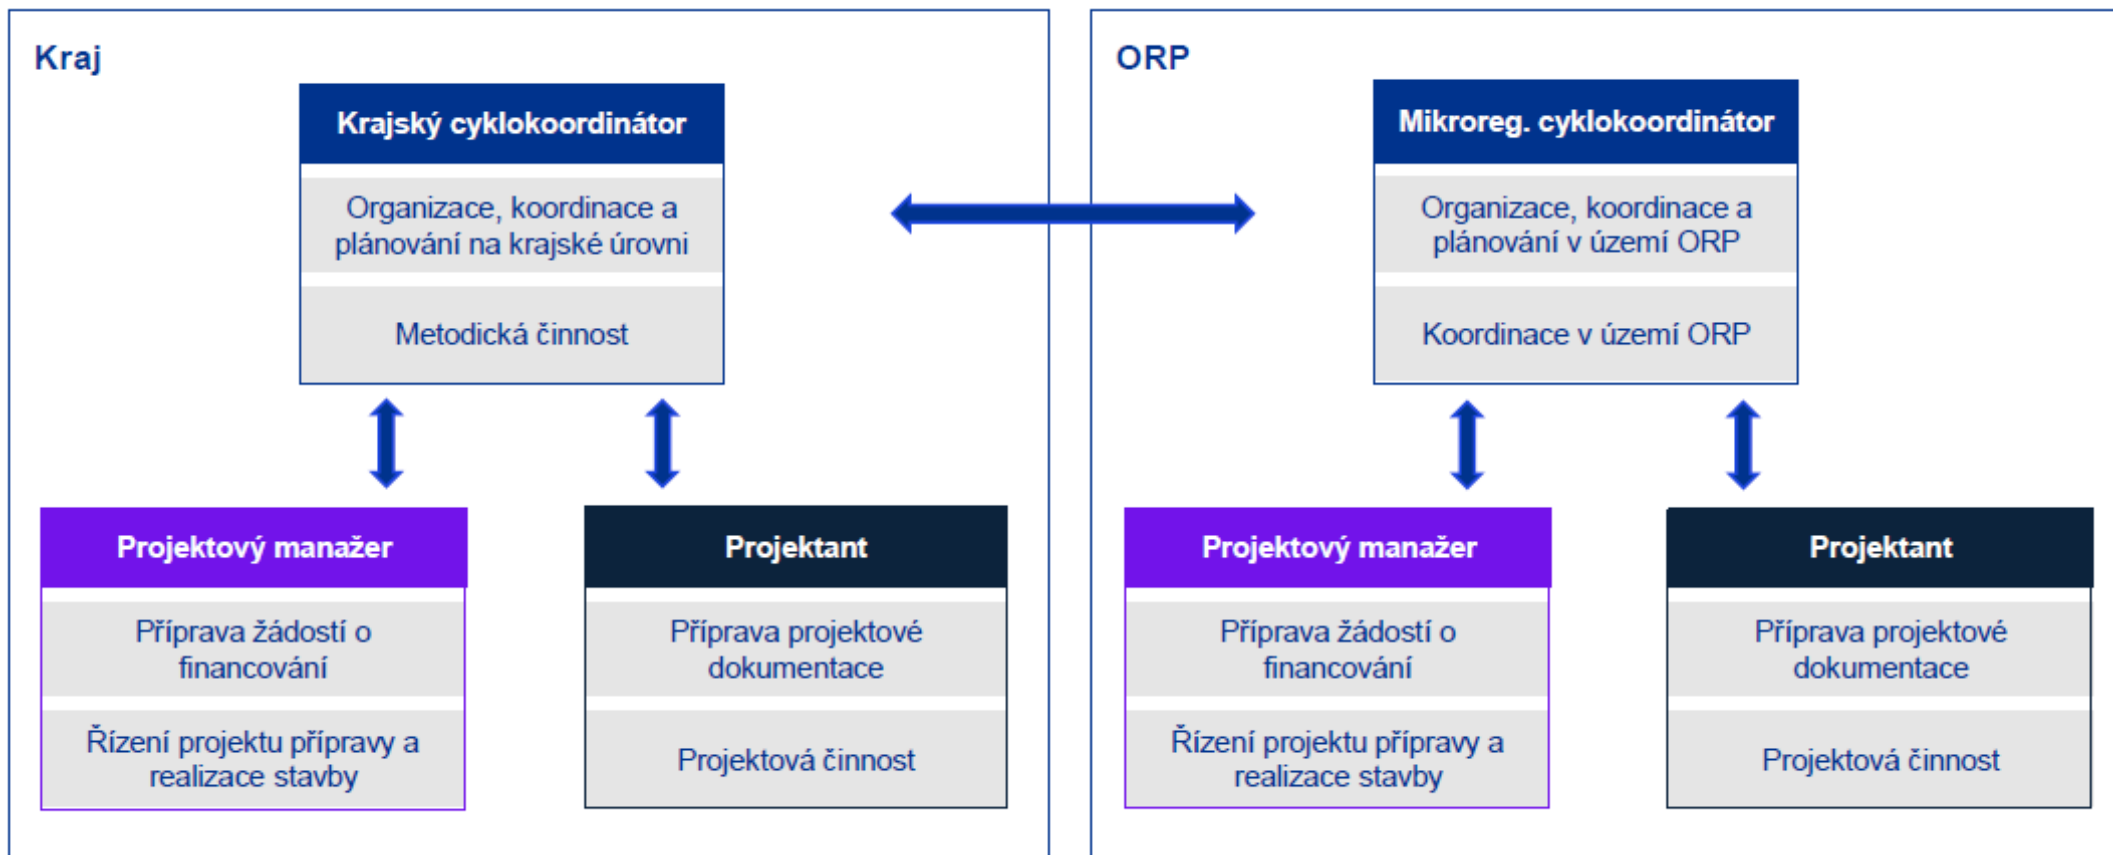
Kraj

Krajský cyklokoordinátor

Organizace, koordinace a plánování na krajské úrovni

Metodická činnost

Projektový manažer

Příprava žádostí o financování

Řízení projektu přípravy a realizace stavby

Projektant

Příprava projektové dokumentace

Projektová činnost

ORP

Mikroreg. cyklokoordinátor

Organizace, koordinace a plánování v území ORP

Koordinace v území ORP

Projektový manažer

Příprava žádostí o financování

Řízení projektu přípravy a realizace stavby

Projektant

Příprava projektové dokumentace

Projektová činnost